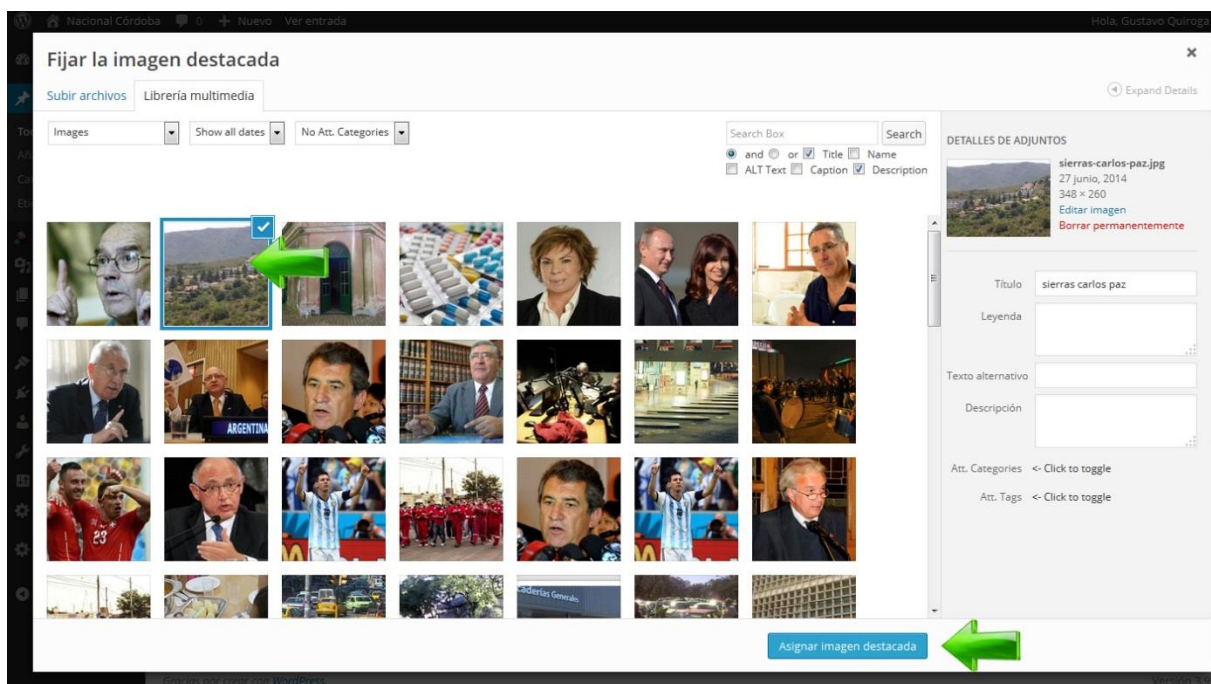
Nacional Córdoba 0 + Nuevo Ver entrada
Hola, Gustavo Quiroga

Fijar la imagen destacada
×
Subir archivos Librería multimedia
Expand Details

Images
Show all dates
No Att. Categories
Search Box
Search
and or Title Name
ALT Text Caption Description

ARGENTINA

DETALLES DE ADJUNTOS
sierras-carlos-paz.jpg
27 junio, 2014
348 × 260
Editar imagen
Borrar permanentemente

Título sierras carlos paz
Leyenda
Texto alternativo
Descripción
Att. Categories <- Click to toggle
Att. Tags <- Click to toggle

Asignar imagen destacada

Gracias por crear con WordPress.
Versión 3.9